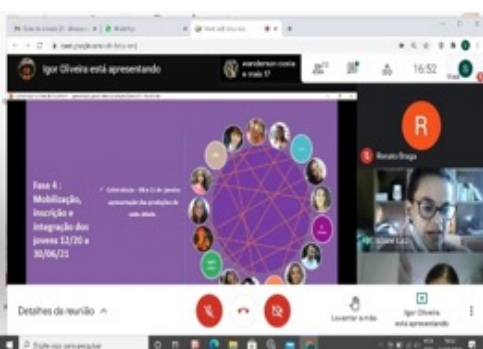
Igor Oliveira está apresentando

wanderson costa e mais 17

16:52

Fase 4 : Mobilização, inscrição e integração dos jovens 12/20 a 30/06/21

R

Renato Braga

Detalhes da reunião

Levantar a mão

Igor Oliveira está apresentando